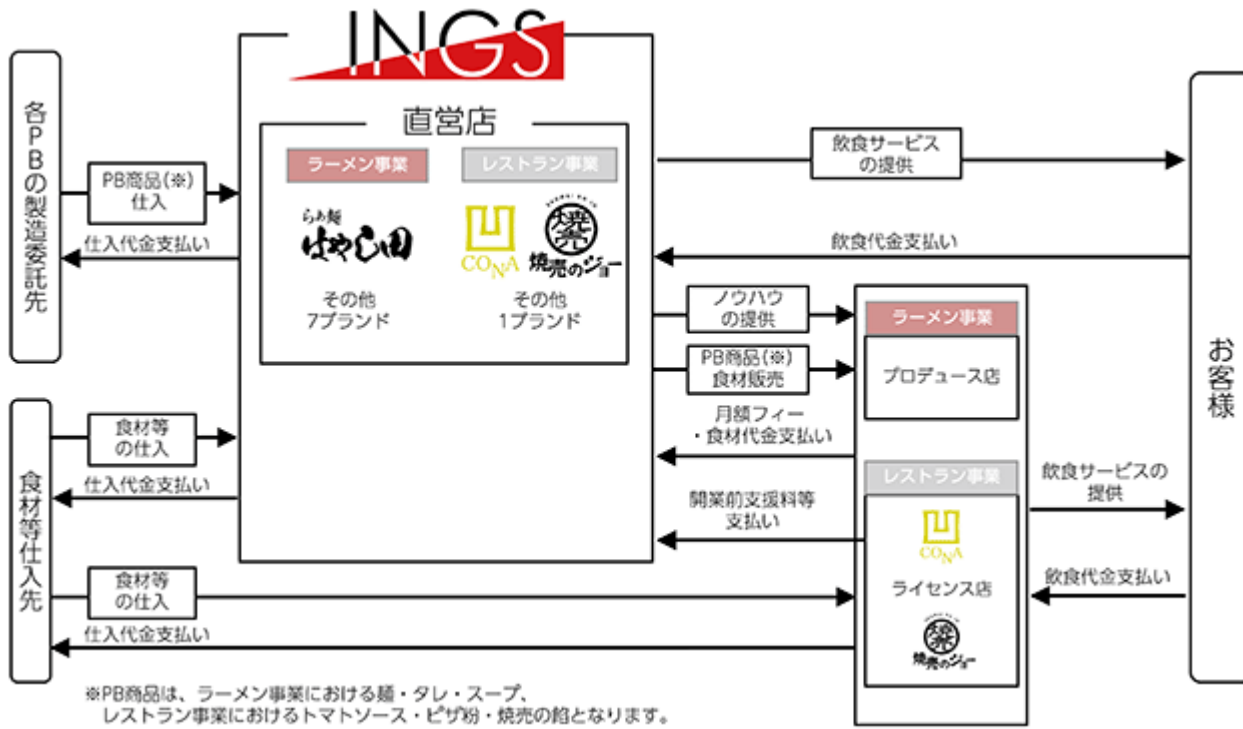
INGS

各PBの製造委託先

PB商品(※)仕入

仕入代金支払い

直営店

ラーメン事業

らぁ麺 はやし田

その他 7ブランド

レストラン事業

CONA

焼売のジョー

その他 1ブランド

飲食サービスの提供

飲食代金支払い

お客様

ノウハウの提供

PB商品(※)食材販売

月額フィー・食材代金支払い

ラーメン事業

プロデュース店

食材等仕入先

食材等の仕入

仕入代金支払い

開業前支援料等支払い

レストラン事業

CONA

ライセンス店

焼売のジョー

飲食サービスの提供

飲食代金支払い

食材等の仕入

仕入代金支払い

※PB商品は、ラーメン事業における麺・タレ・スープ、レストラン事業におけるトマトソース・ピザ粉・焼売の餡となります。